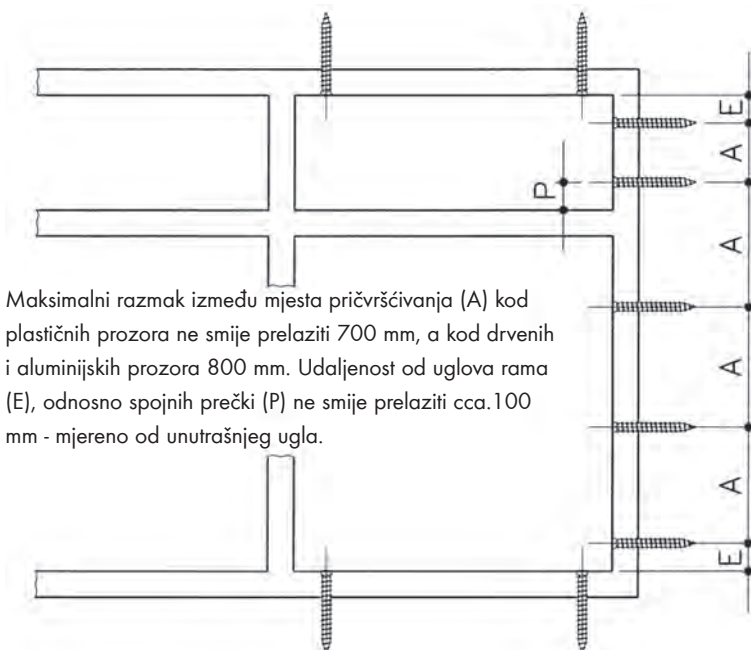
E
A
P
A
A
A
E

Maksimalni razmak između mjesta pričvršćivanja (A) kod plastičnih prozora ne smije prelaziti 700 mm, a kod drvenih i aluminijskih prozora 800 mm. Udaljenost od uglova rama (E), odnosno spojnih prečki (P) ne smije prelaziti cca.100 mm - mjereno od unutrašnjeg ugla.